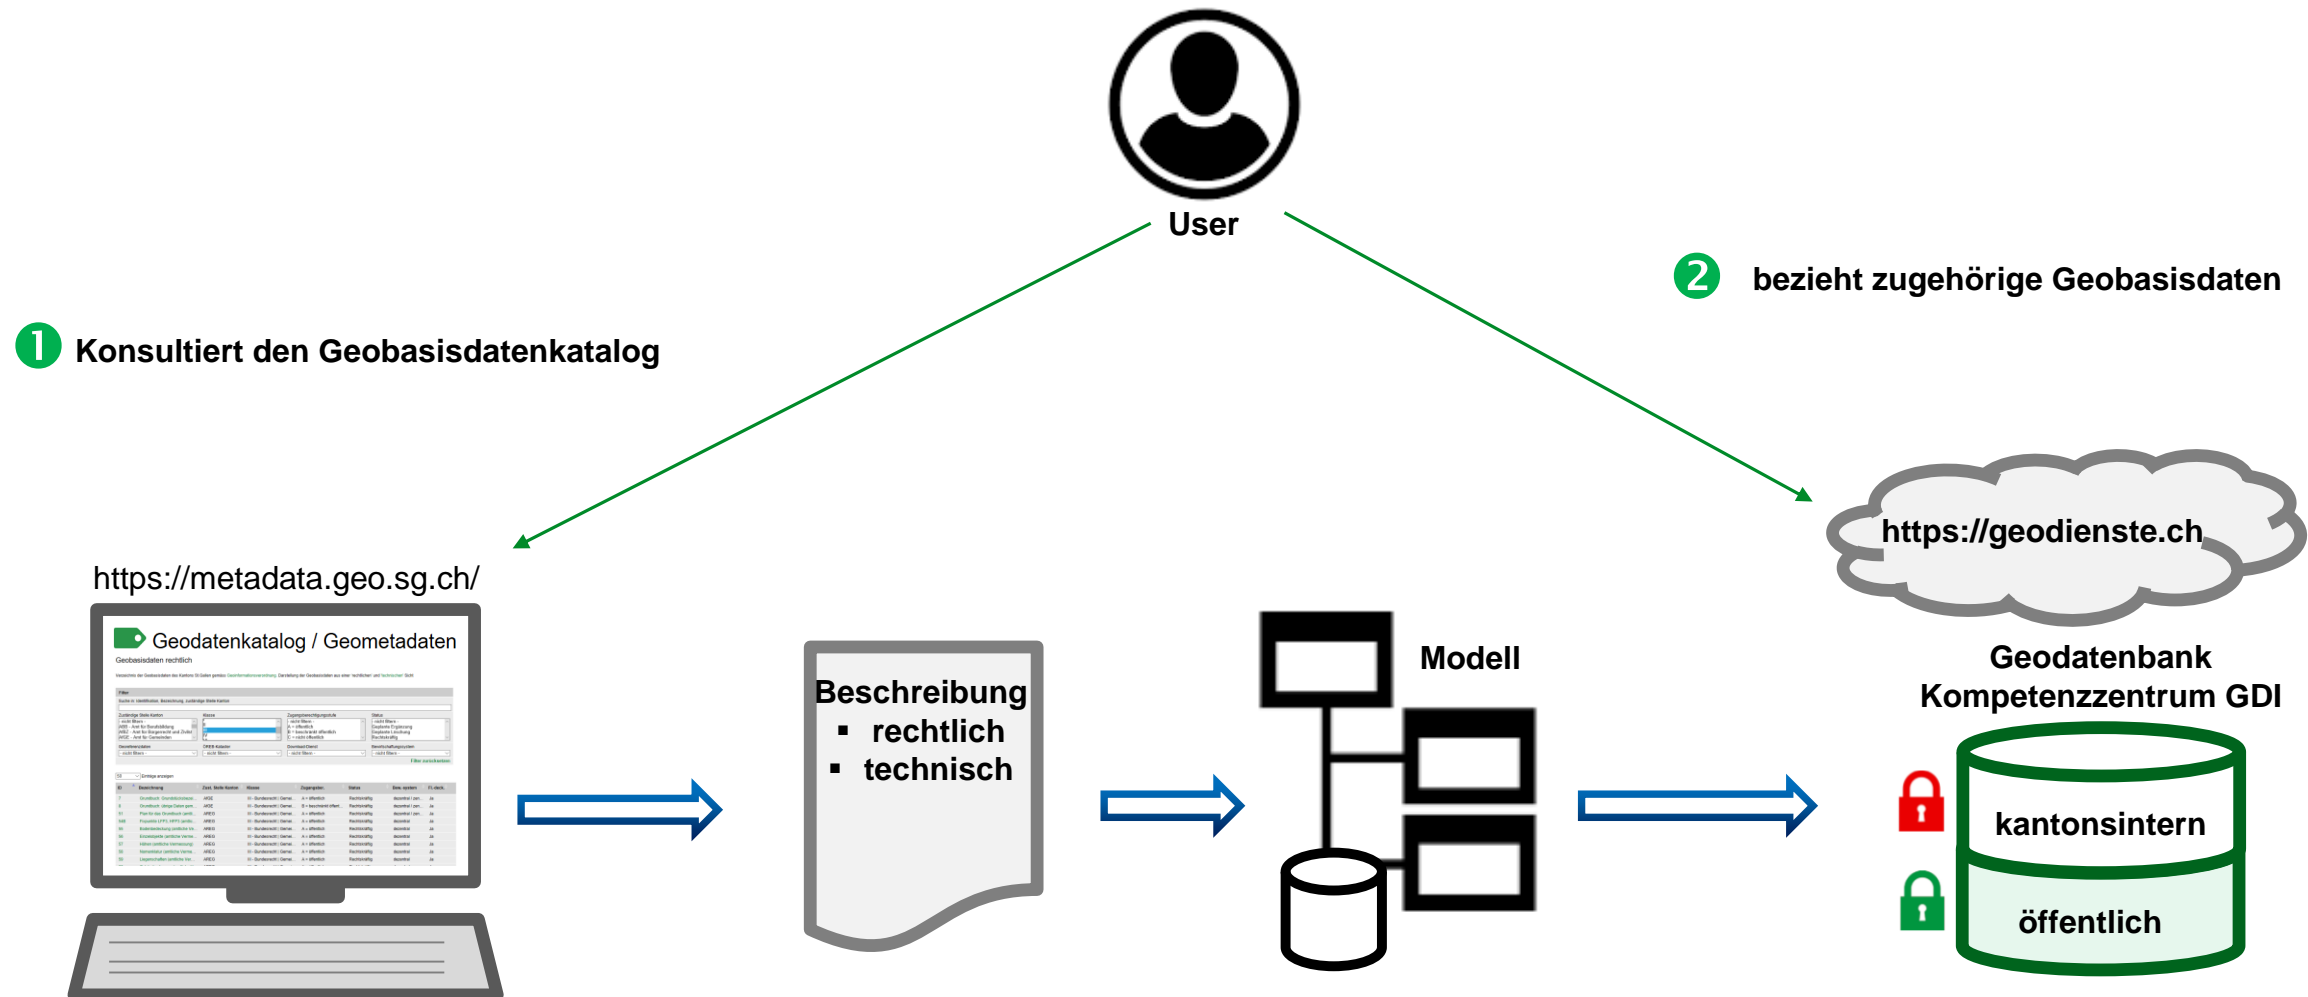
User

1 Konsultiert den Geobasisdatenkatalog

2 bezieht zugehörige Geobasisdaten

https://metadata.geo.sg.ch/

Geodatenkatalog / Geometadaten

Geobasisdaten rechtlich

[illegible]

Beschreibung
▪ rechtlich
▪ technisch

Modell

https://geodienste.ch

Geodatenbank
Kompetenzzentrum GDI

kantonsintern

öffentlich